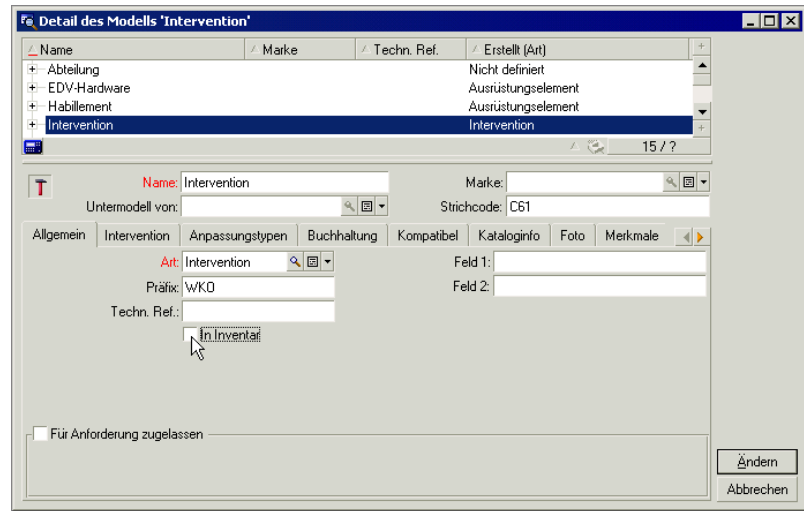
Detail des Modells 'Intervention'

| Name | Marke | Techn. Ref. | Erstellt (Art) |
|---|---|---|---|
| Abteilung | | | Nicht definiert |
| EDV-Hardware | | | Ausrüstungselement |
| Habillement | | | Ausrüstungselement |
| Intervention | | | Intervention |

15 / ?

Name: Intervention
Marke:
Untermodell von:
Strichcode: C61

Allgemein | Intervention | Anpassungstypen | Buchhaltung | Kompatibel | Kataloginfo | Foto | Merkmale

Art: Intervention
Feld 1:
Präfix: WKO
Feld 2:
Techn. Ref.:
In Inventar

Für Anforderung zugelassen

Ändern
Abbrechen